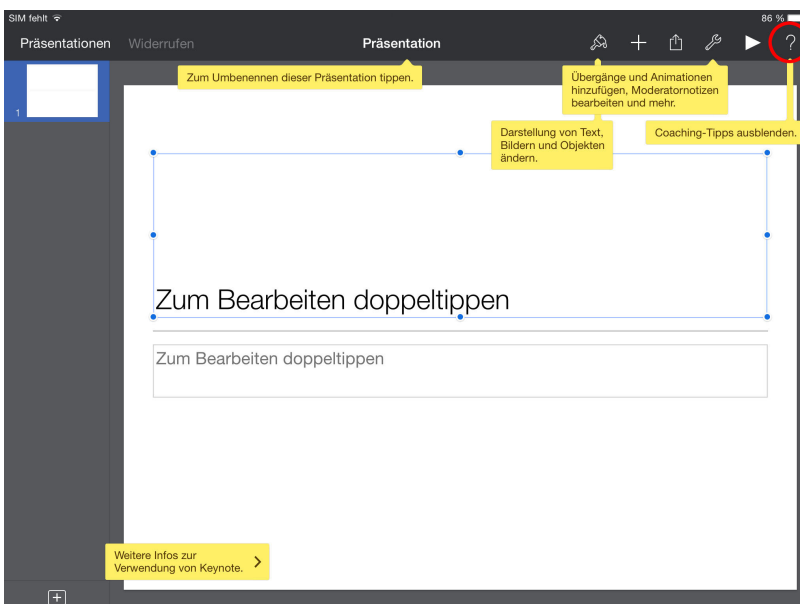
SIM fehlt

86 %

Präsentationen Widerrufen Präsentation ?

Zum Umbenennen dieser Präsentation tippen.

Übergänge und Animationen hinzufügen, Moderatornotizen bearbeiten und mehr.

Darstellung von Text, Bildern und Objekten ändern.

Coaching-Tipps ausblenden.

1

Zum Bearbeiten doppeltippen

Zum Bearbeiten doppeltippen

Weitere Infos zur Verwendung von Keynote.